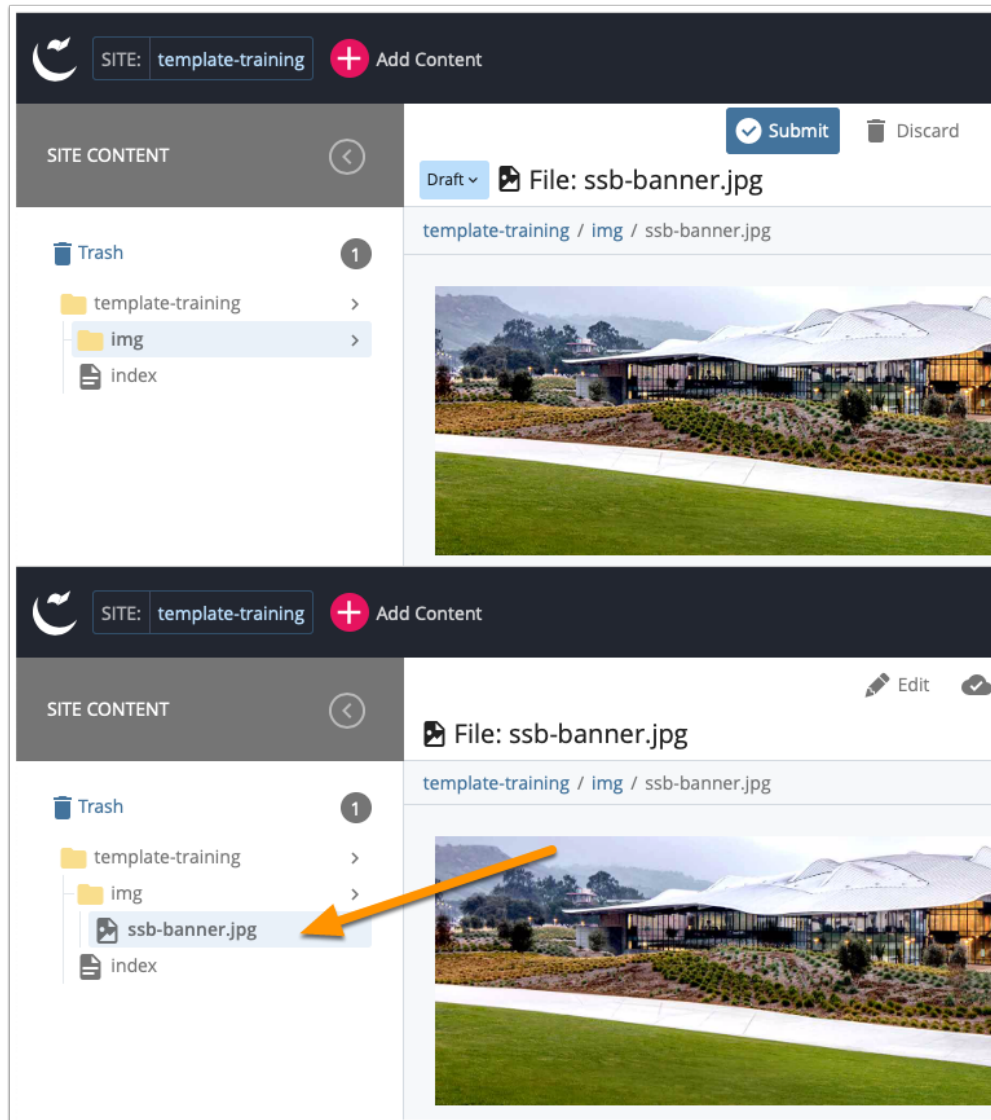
SITE: template-training
Add Content
SITE CONTENT
Submit
Discard
Draft
File: ssb-banner.jpg
template-training / img / ssb-banner.jpg
Trash 1
template-training
img
index

SITE: template-training
Add Content
SITE CONTENT
Edit
File: ssb-banner.jpg
template-training / img / ssb-banner.jpg
Trash 1
template-training
img
ssb-banner.jpg
index